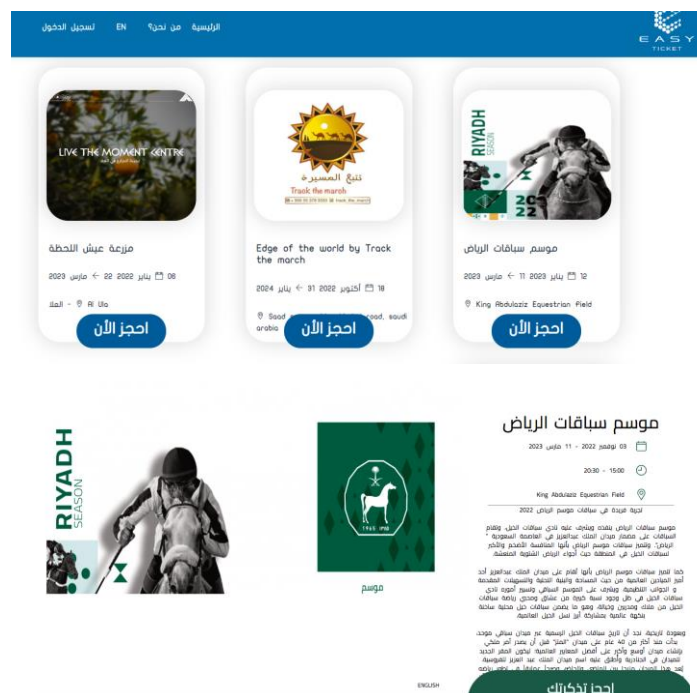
EASY TICKET

الرئيسية من نحن؟ EN تسجيل الدخول

RIYADH SEASON
2022

موسم سباقات الرياض

12 يناير 2023 ← 11 مارس 2023

King Abdulaziz Equestrian Field

احجز الآن

تتبع المسيرة
Track the march

Edge of the world by Track the march

18 أكتوبر 2022 ← 31 يناير 2024

Saod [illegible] road, saudi arabia

احجز الآن

LIVE THE MOMENT CENTRE

مزرعة عيش اللحظة

08 يناير 2022 ← 22 مارس 2023

العلا - Al Ula

احجز الآن

موسم سباقات الرياض

03 نوفمبر 2022 - 11 مارس 2023

15:00 - 20:30

King Abdulaziz Equestrian Field

تجربة فريدة في سباقات موسم الرياض 2022

موسم سباقات الرياض ينقدم ويتربع عليه نادي سباقات الخيل وتقام السباقات على مضمار ميدان الملك عبدالعزيز في العاصمة السعودية "الرياض" وتتميز سباقات موسم الرياض بأنها المناسبة الأضخم والأكبر لسباقات الخيل في المنطقة حيث أجواء الرياض الشتوية المنعشة.

كما تتميز سباقات موسم الرياض بأنها تقام على ميدان الملك عبدالعزيز أحد أميز الميادين العالمية من حيث المساحة والبنية التحتية والتسهيلات المقدمة و الجوانب التنظيمية، ويتميز على الموسم السباقي ويشيع أجواء تدى سباقات الخيل في ظل وجود نسبة كبيرة من عشاق وعشاق رياضة سباقات الخيل من ملاك ومدربين وخيالة، وهو ما يضمن سباقات خيل محلية ساخنة بنكهة عالمية بمشاركة أبرز نسل الخيل العالمية.

وبعودة تاريخية نجد أن تاريخ سباقات الخيل الرسمية عبر ميدان سباقي موحد، بدأت منذ أكثر من 40 عام على ميدان "الملز" قبل أن يصدر أمر ملكي بإنشاء ميدان أوسع وأكبر على أفضل المعايير العالمية ليكون المقر الجديد للميدان في الجنادرية وأطلق عليه اسم ميدان الملك عبد العزيز تفسيرية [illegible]

1965 1385

موسم

RIYADH SEASON

ENGLISH

احجز تذكرتك